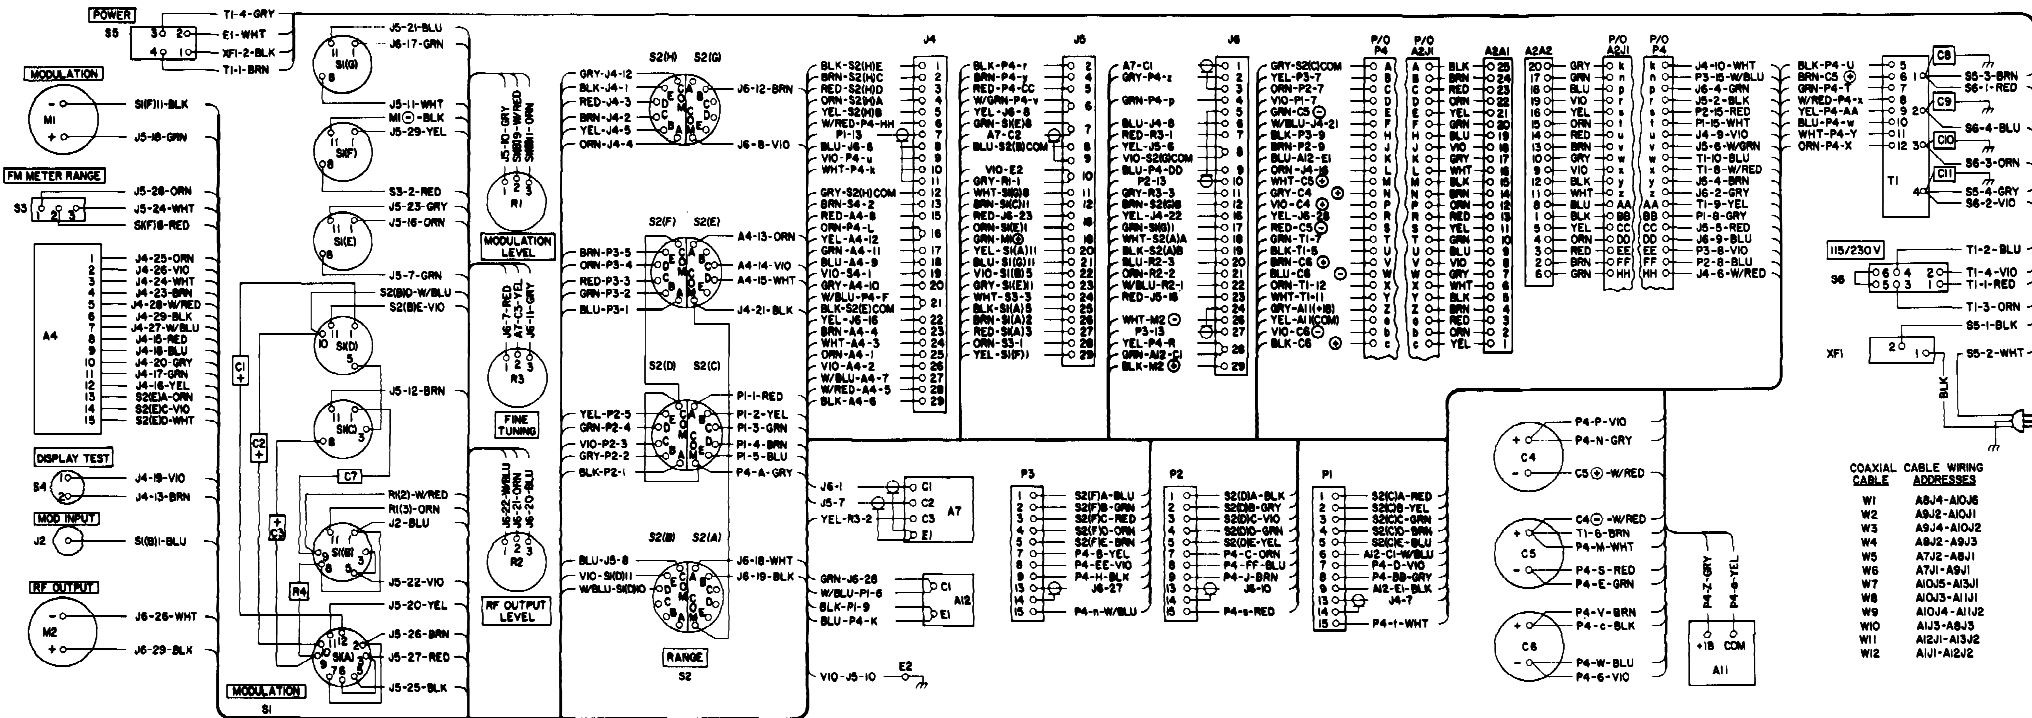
POWER
S5
T1-4-GRY
E1-WHT
XF1-2-BLK
T1-1-BRN

MODULATION
M1
S1(F)11-BLK
J5-18-GRN

FM METER RANGE
S3
J5-26-ORN
J5-24-WHT
S1(F)8-RED

A4
| 1 | J4-25-ORN |
|---|---|
| 2 | J4-26-VIO |
| 3 | J4-24-WHT |
| 4 | J4-23-BRN |
| 5 | J4-28-W/RED |
| 6 | J4-29-BLK |
| 7 | J4-27-W/BLU |
| 8 | J4-15-RED |
| 9 | J4-18-BLU |
| 10 | J4-20-GRY |
| 11 | J4-17-GRN |
| 12 | J4-16-YEL |
| 13 | S2(E)A-ORN |
| 14 | S2(E)C-VIO |
| 15 | S2(E)D-WHT |

DISPLAY TEST
S4
J4-19-VIO
J4-13-BRN

MOD INPUT
J2
S1(B)11-BLU

RF OUTPUT
M2
J6-26-WHT
J6-29-BLK

J5-21-BLU
J6-17-GRN
S1(G)
J5-11-WHT
M1(−)-BLK
J5-29-YEL
S1(F)
S3-2-RED
J5-23-GRY
J5-16-ORN
S1(E)
J5-7-GRN
S2(B)D-W/BLU
S2(B)E-VIO
S1(D)
C1
J5-12-BRN
S1(C)
C2
C7
R1(2)-W/RED
R1(3)-ORN
J2-BLU
C3
S1(B)
J5-22-VIO
R4
J5-20-YEL
J5-26-BRN
J5-27-RED
J5-25-BLK
S1(A)
MODULATION
S1

J5-18-GRY
S2(B)9-W/RED
S2(B)11-ORN
R1
MODULATION LEVEL
J6-7-RED
A7-C3-YEL
J6-11-GRY
R3
FINE TUNING
J6-22-W/BLU
J5-21-ORN
J6-20-BLU
R2
RF OUTPUT LEVEL

S2(H) S2(G)
GRY-J4-12
BLK-J4-1
RED-J4-3
BRN-J4-2
YEL-J4-5
ORN-J4-4
J6-12-BRN
J6-8-VIO
S2(F) S2(E)
BRN-P3-5
ORN-P3-4
RED-P3-3
GRN-P3-2
BLU-P3-1
A4-13-ORN
A4-14-VIO
A4-15-WHT
J4-21-BLK
S2(D) S2(C)
P1-1-RED
YEL-P2-5
GRN-P2-4
VIO-P2-3
GRY-P2-2
BLK-P2-1
P1-2-YEL
P1-3-GRN
P1-4-BRN
P1-5-BLU
P4-A-GRY
S2(B) S2(A)
BLU-J5-8
VIO-S1(D)11
W/BLU-S1(D)10
J6-18-WHT
J6-19-BLK
RANGE
S2

J4
BLK-S2(H)E 1
BRN-S2(H)C 2
RED-S2(H)D 3
ORN-S2(H)A 4
YEL-S2(H)B 5
W/RED-P4-HH 6
P1-13 7
BLU-J6-8 8
VIO-P4-u 9
WHT-P4-k 10
11
GRY-S2(H)COM 12
BRN-S4-2 13
RED-A4-8 15
ORN-P4-L 16
YEL-A4-12 17
GRN-A4-11 18
BLU-A4-9 19
VIO-S4-1 20
W/BLU-P4-F 21
BLK-S2(E)COM 22
BRN-A4-4 23
WHT-A4-3 24
ORN-A4-1 25
VIO-A4-2 26
W/BLU-A4-7 27
W/RED-A4-5 28
BLK-A4-6 29

J5
BLK-P4-r 2
BRN-P4-y 3
RED-P4-CC 4
W/GRN-P4-v 5
YEL-J6-8 6
GRN-S1(E)6 7
A7-C2 8
BLU-S2(B)COM 9
VIO-E2 10
GRY-R1-1 11
WHT-S1(G)8 12
BRN-S1(C)11 16
RED-J6-23 17
ORN-S1(E)11 18
GRN-M1(+) 19
BRN-S1(C)8 20
YEL-S1(A)11 21
BLU-S1(G)11 22
VIO-S1(B)5 23
GRY-S1(E)11 24
WHT-S3-3 25
BLK-S1(A)5 26
BRN-S1(A)2 27
RED-S1(A)3 28
ORN-S3-1 29
YEL-S1(F)11

J6
A7-C1 1
GRY-P4-z 2
3
GRN-P4-p 4
5
BLU-J4-8 6
RED-R3-1 7
YEL-S1(G)6 8
VIO-S2(G)COM 9
BLU-P4-DD 10
P2-13 11
GRY-R3-3 12
BRN-S2(G)6 13
YEL-J4-22 14
GRN-S1(G)11 15
WHT-S2(A)A 16
BLK-S2(A)B 17
BLU-R2-3 18
ORN-R2-2 19
W/BLU-R2-1 20
RED-J5-16 21
22
WHT-M2(−) 23
P3-13 24
YEL-P4-R 25
GRN-A12-C1 26
BLK-M2(+) 27
28
29

GRY-S2(C)COM
YEL-P3-7
ORN-P2-7
VIO-P1-7
GRN-C3(−)
W/BLU-J4-21
BLK-P3-9
BLU-A12-E1
ORN-J4-16
WHT-C5(−)
GRY-C4(+)
VIO-C4(+)
YEL-J6-28
RED-C5(−)
BRN-C6(+)
BLU-C6(−)
ORN-T1-12
WHT-T1-11
GRY-A11(+18)
YEL-A11(COM)
VIO-C6(−)
BLK-C6(+)

P/O P4
A B C D E F H J K L M N P R S T U V W X Y Z a b c
P/O A2J1
A B C D E F H J K L M N P R S T U V W X Y Z a b c

A2A1
BLK 25
BRN 24
RED 23
ORN 22
YEL 21
GRN 20
BLU 19
VIO 18
GRY 17
WHT 16
BLK 15
BRN 14
ORN 13
RED 12
YEL 11
GRN 10
BLU 9
VIO 8
GRY 7
WHT 6
BLK 5
BRN 4
RED 3
ORN 2
YEL 1

A2A2
20 GRY
17 GRN
18 BLU
16 VIO
15 YEL
14 ORN
4 RED
13 BRN
9 GRY
10 VIO
12 BLK
11 WHT
8 BLU
1 BLK
5 YEL
3 ORN
7 RED
2 BRN
6 GRN

P/O A2J1
k m n p r s t u v w x y z AA BB CC DD EE FF HH
P/O P4
k m n p r s t u v w x y z AA BB CC DD EE FF HH
J4-10-WHT
P3-15-W/BLU
J6-4-GRN
J5-2-BLK
P2-15-RED
P1-15-WHT
J4-9-VIO
J5-6-W/GRN
T1-10-BLU
T1-8-W/RED
J6-4-BRN
J6-2-GRY
T1-9-YEL
P1-8-GRY
J5-5-RED
J6-9-BLU
P3-8-VIO
P2-8-BLU
J4-6-W/RED

BLK-P4-U
BRN-C5(+)
GRN-P4-T
W/RED-P4-x
YEL-P4-AA
BLU-P4-w
WHT-P4-Y
ORN-P4-X
6 1
7
8
9 2
10
11
12 3
4
C8
C9
C10
C11
T1
S5-3-BRN
S6-1-RED
S6-4-BLU
S6-3-ORN
S5-4-GRY
S6-2-VIO

115/230V
S6
T1-2-BLU
T1-4-VIO
T1-1-RED
T1-3-ORN
S5-1-BLK
XF1
S5-2-WHT
BLK

J6-1
J5-7
YEL-R3-2
C1
C2
C3
E1
A7
GRN-J6-28
W/BLU-P1-6
BLK-P1-9
BLU-P4-K
C1
E1
A12
VIO-J5-10
E2

P3
1 S2(F)A-BLU
2 S2(F)B-GRN
3 S2(F)C-RED
4 S2(F)D-ORN
5 S2(F)E-BRN
6 P4-B-YEL
7 P4-EE-VIO
9 P4-H-BLK
13 J6-27
15 P4-n-W/BLU

P2
1 S2(D)A-BLK
2 S2(D)B-GRY
3 S2(D)C-VIO
4 S2(D)D-GRN
5 S2(D)E-YEL
7 P4-C-ORN
8 P4-FF-BLU
9 P4-J-BRN
13 J6-10
15 P4-s-RED

P1
1 S2(C)A-RED
2 S2(C)B-YEL
3 S2(C)C-GRN
4 S2(C)D-BRN
5 S2(C)E-BLU
6 A12-C1-W/BLU
7 P4-D-VIO
8 P4-BB-GRY
9 A12-E1-BLK
13 J4-7
14
15 P4-t-WHT

C4
P4-P-VIO
P4-N-GRY
C5(+)-W/RED
C5
C4(−)-W/RED
T1-6-BRN
P4-M-WHT
P4-S-RED
P4-E-GRN
C6
P4-V-BRN
P4-c-BLK
P4-W-BLU
P4-6-VIO
P4-Z-GRY
P4-e-YEL
+18 COM
A11

| COAXIAL CABLE | CABLE WIRING ADDRESSES |
|---|---|
| W1 | A8J4-A10J6 |
| W2 | A8J2-A10J1 |
| W3 | A9J4-A10J2 |
| W4 | A8J2-A9J3 |
| W5 | A7J2-A8J1 |
| W6 | A7J1-A9J1 |
| W7 | A10J5-A13J1 |
| W8 | A10J3-A11J1 |
| W9 | A10J4-A11J2 |
| W10 | A8J1-A8J3 |
| W11 | A12J1-A13J2 |
| W12 | A1J1-A12J2 |